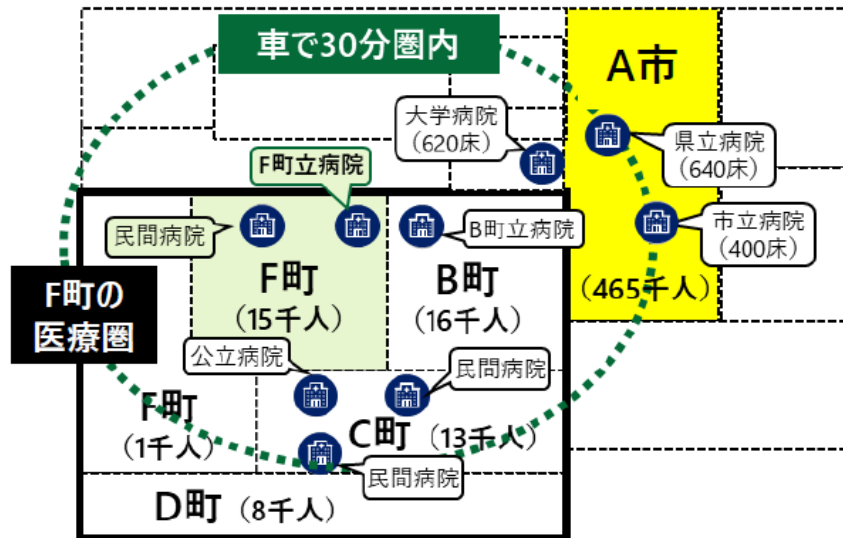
車で30分圏内

A市

大学病院
(620床)

県立病院
(640床)

F町立病院

市立病院
(400床)

民間病院

B町立病院

F町
(15千人)

B町
(16千人)

(465千人)

F町の
医療圏

公立病院

民間病院

F町
(1千人)

C町 (13千人)

民間病院

D町 (8千人)